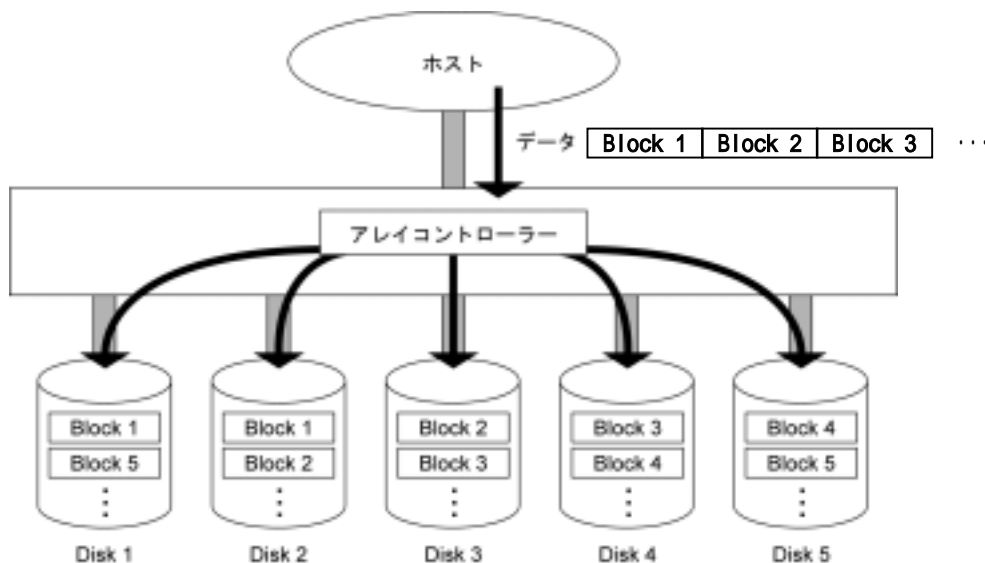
ホスト

データ

| Block 1 | Block 2 | Block 3 |
|---|---|---|

・・・

アレイコントローラー

Block 1
Block 5
⋮
Disk 1

Block 1
Block 2
⋮
Disk 2

Block 2
Block 3
⋮
Disk 3

Block 3
Block 4
⋮
Disk 4

Block 4
Block 5
⋮
Disk 5